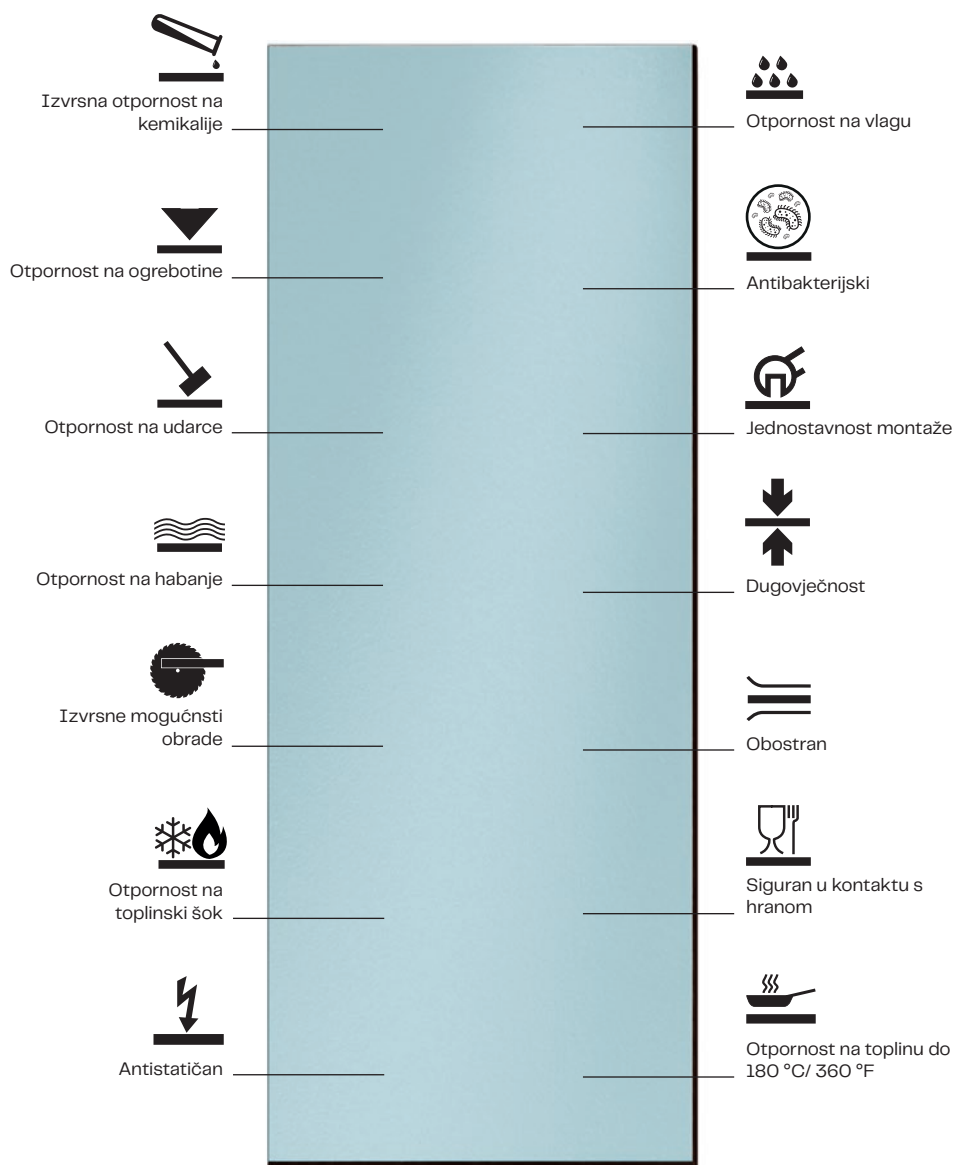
Izvrsna otpornost na kemikalije

Otpornost na vlagu

Otpornost na ogrebotine

Antibakterijski

Otpornost na udarce

Jednostavnost montaže

Otpornost na habanje

Dugovječnost

Izvrsne mogućnsti obrade

Obostran

Otpornost na toplinski šok

Siguran u kontaktu s hranom

Antistatičan

Otpornost na toplinu do 180 °C/ 360 °F